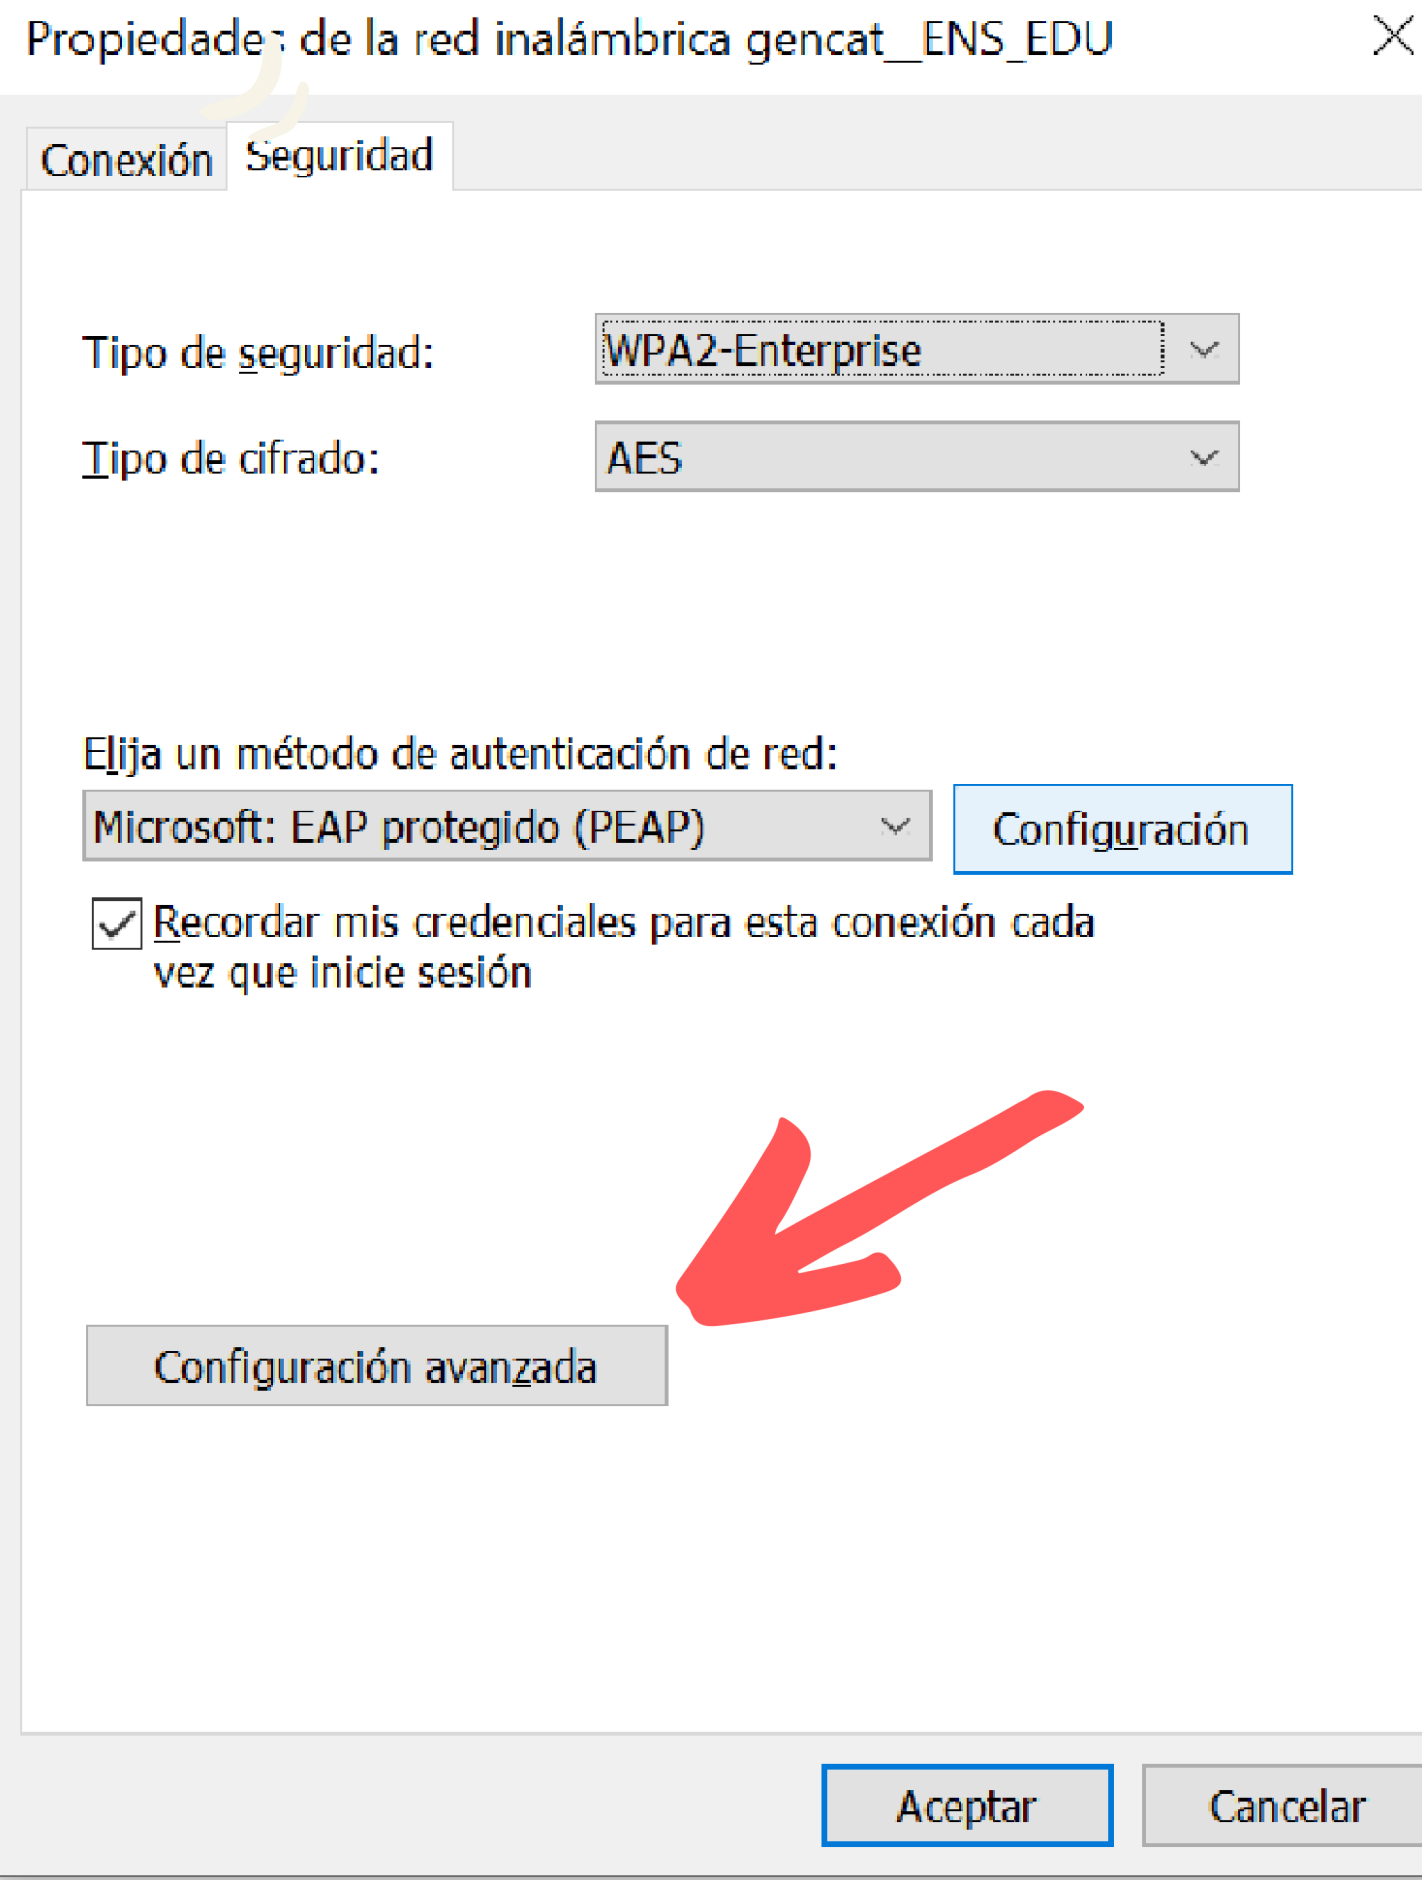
Propiedades de la red inalámbrica gencat_ENS_EDU

Conexión Seguridad

Tipo de seguridad: WPA2-Enterprise

Tipo de cifrado: AES

Elija un método de autenticación de red:

Microsoft: EAP protegido (PEAP) Configuración

Recordar mis credenciales para esta conexión cada vez que inicie sesión

Configuración avanzada

Aceptar Cancelar